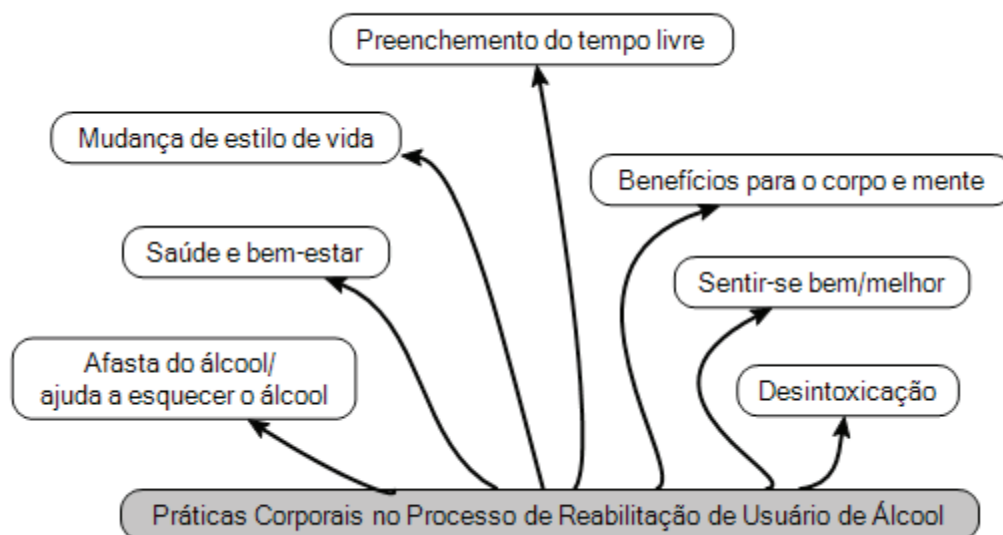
Preenchimento do tempo livre

Mudança de estilo de vida

Benefícios para o corpo e mente

Saúde e bem-estar

Sentir-se bem/melhor

Afasta do álcool/
ajuda a esquecer o álcool

Desintoxicação

Práticas Corporais no Processo de Reabilitação de Usuário de Álcool